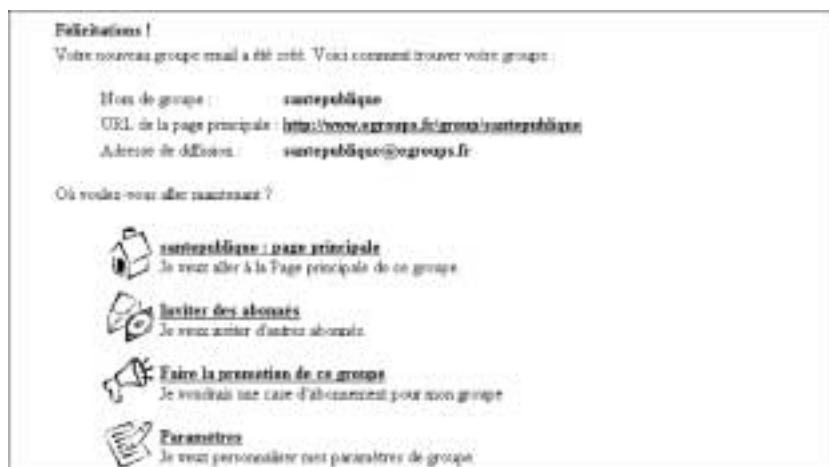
Félicitations !
Votre nouveau groupe email a été créé. Voici comment trouver votre groupe :

Nom de groupe : santepublique
URL de la page principale : http://www.egroups.fr/group/santepublique
Adresse de diffusion : santepublique@egroups.fr

Où voulez-vous aller maintenant ?

santepublique : page principale
Je veux aller à la Page principale de ce groupe

Inviter des abonnés
Je veux inviter d'autres abonnés

Faire la promotion de ce groupe
Je voudrais une carte d'abonnement pour mon groupe

Paramètres
Je veux personnaliser mes paramètres de groupe